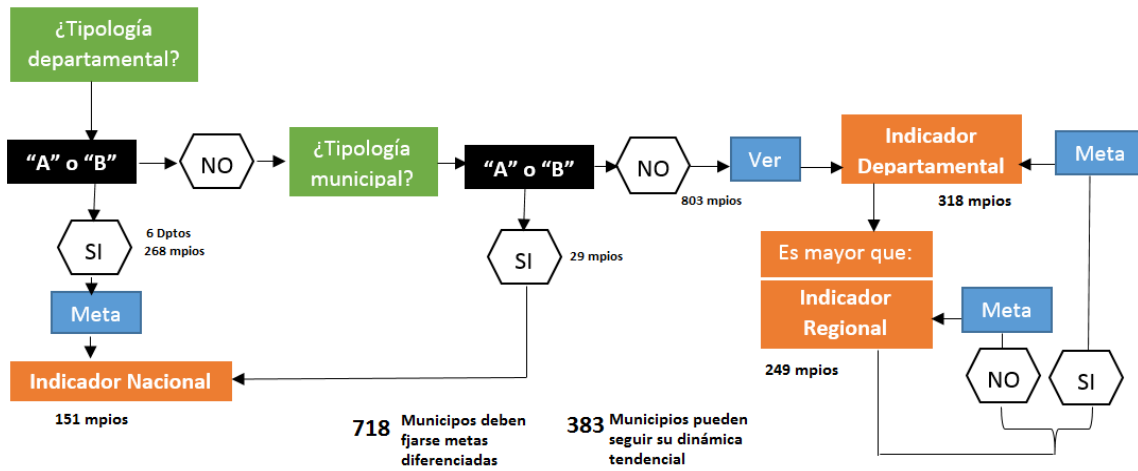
¿Tipología departamental?

"A" o "B"

NO

¿Tipología municipal?

"A" o "B"

NO

Ver

Indicador Departamental

Meta

SI

6 Dptos
268 mpios

SI

29 mpios

803 mpios

318 mpios

Es mayor que:

Indicador Regional

Meta

Meta

Indicador Nacional

249 mpios

NO

SI

151 mpios

718 Municipos deben fjarse metas diferenciadas

383 Municipios pueden seguir su dinámica tendencial